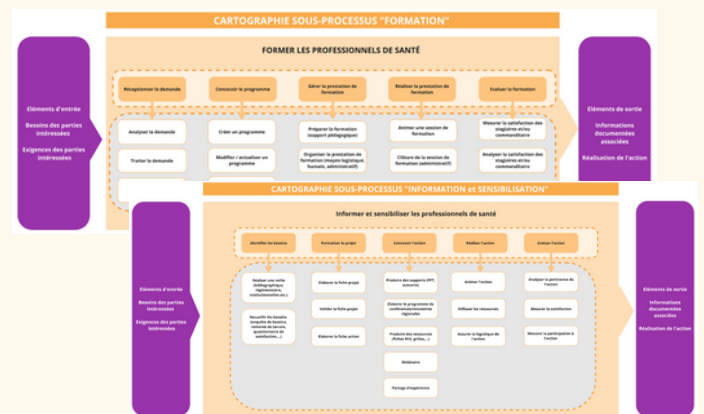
CARTOGRAPHIE SOUS-PROCESSUS "FORMATION"

FORMER LES PROFESSIONNELS DE SANTÉ

Eléments d'entrée

Besoins des parties intéressées

Exigences des parties intéressées

Réceptionner la demande

Concevoir le programme

Gérer la prestation de formation

Réaliser la prestation de formation

Evaluer la formation

Analyser la demande

Traiter la demande

Créer un programme

Modifier / actualiser un programme

Préparer la formation (support pédagogique)

Organiser la prestation de formation (moyen logistique, humain, administratif)

Animer une session de formation

Clôture de la session de formation (administratif)

Mesurer la satisfaction des stagiaires et/ou commanditaire

Analyser la satisfaction des stagiaires et/ou commanditaire

Eléments de sortie

Informations documentées associées

Réalisation de l'action

CARTOGRAPHIE SOUS-PROCESSUS "INFORMATION et SENSIBILISATION"

Informer et sensibiliser les professionnels de santé

Eléments d'entrée

Besoins des parties intéressées

Exigences des parties intéressées

Identifier les besoins

Formaliser le projet

Concevoir l'action

Réaliser l'action

Evaluer l'action

Réaliser une veille (bibliographique, réglementaire, institutionnelle, etc.)

Recueillir les besoins (enquête de besoins, retour de terrain, questionnaire de satisfaction,...)

Elaborer la fiche projet

Valider la fiche projet

Elaborer la fiche action

Produire des supports (PPT, affiches)

Elaborer le programme de conférence/journées régionales

Produire des ressources (fiches RSI, grilles,...)

Webinaire

Partage d'expérience

Animer l'action

Diffuser les ressources

Assurer la logistique de l'action

Analyser la pertinence de l'action

Mesurer la satisfaction

Mesurer la participation à l'action

Eléments de sortie

Informations documentées associées

Réalisation de l'action